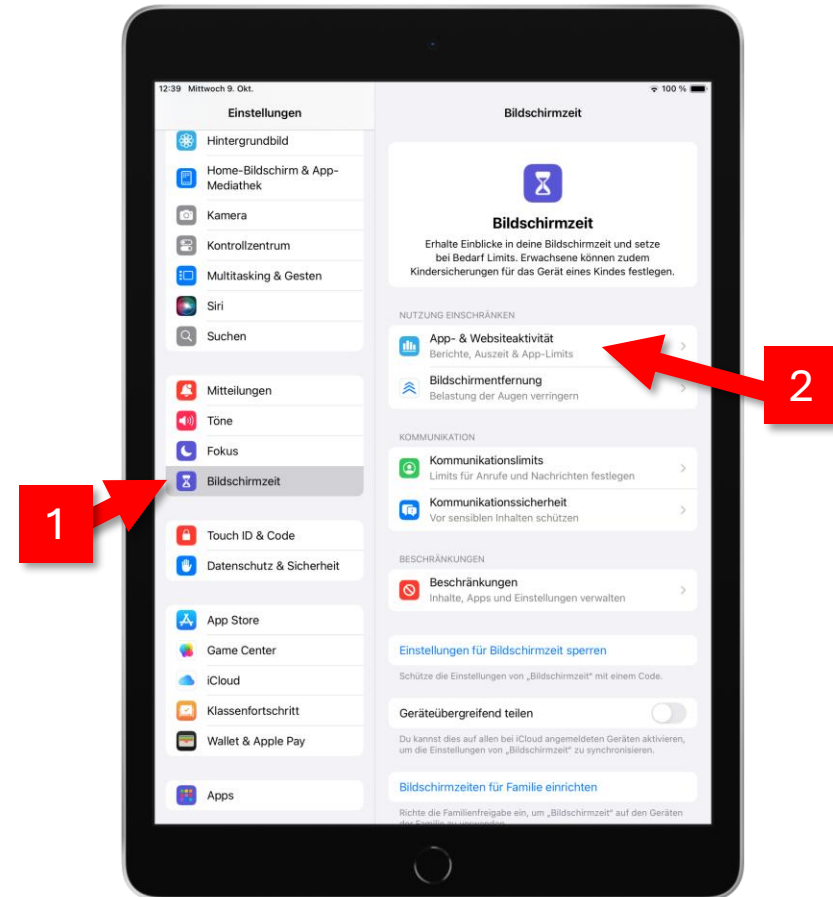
12:39 Mittwoch 9. Okt.

100 %

Einstellungen

Hintergrundbild

Home-Bildschirm & App-Mediathek

Kamera

Kontrollzentrum

Multitasking & Gesten

Siri

Suchen

Mitteilungen

Töne

Fokus

Bildschirmzeit

Touch ID & Code

Datenschutz & Sicherheit

App Store

Game Center

iCloud

Klassenfortschritt

Wallet & Apple Pay

Apps

1

Bildschirmzeit

Bildschirmzeit

Erhalte Einblicke in deine Bildschirmzeit und setze bei Bedarf Limits. Erwachsene können zudem Kindersicherungen für das Gerät eines Kindes festlegen.

NUTZUNG EINSCHRÄNKEN

App- & Websiteaktivität
Berichte, Auszeit & App-Limits

Bildschirmentfernung
Belastung der Augen verringern

2

KOMMUNIKATION

Kommunikationslimits
Limits für Anrufe und Nachrichten festlegen

Kommunikationssicherheit
Vor sensiblen Inhalten schützen

BESCHRÄNKUNGEN

Beschränkungen
Inhalte, Apps und Einstellungen verwalten

Einstellungen für Bildschirmzeit sperren

Schütze die Einstellungen von „Bildschirmzeit" mit einem Code.

Geräteübergreifend teilen

Du kannst dies auf allen bei iCloud angemeldeten Geräten aktivieren, um die Einstellungen von „Bildschirmzeit" zu synchronisieren.

Bildschirmzeiten für Familie einrichten

Richte die Familienfreigabe ein, um „Bildschirmzeit" auf den Geräten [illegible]